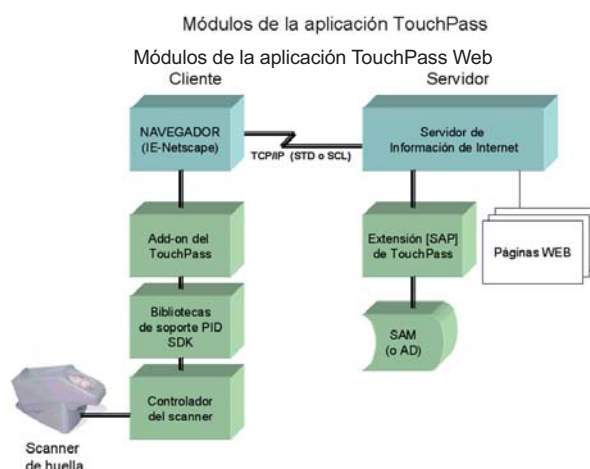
Módulos de la aplicación TouchPass

Módulos de la aplicación TouchPass Web

Cliente

Servidor

NAVEGADOR (IE-Netscape)

TCP/IP (STD o SCL)

Servidor de Información de Internet

Add-on del TouchPass

Extensión [SAP] de TouchPass

Páginas WEB

Bibliotecas de soporte PID SDK

SAM (o AD)

Controlador del scanner

Scanner de huella